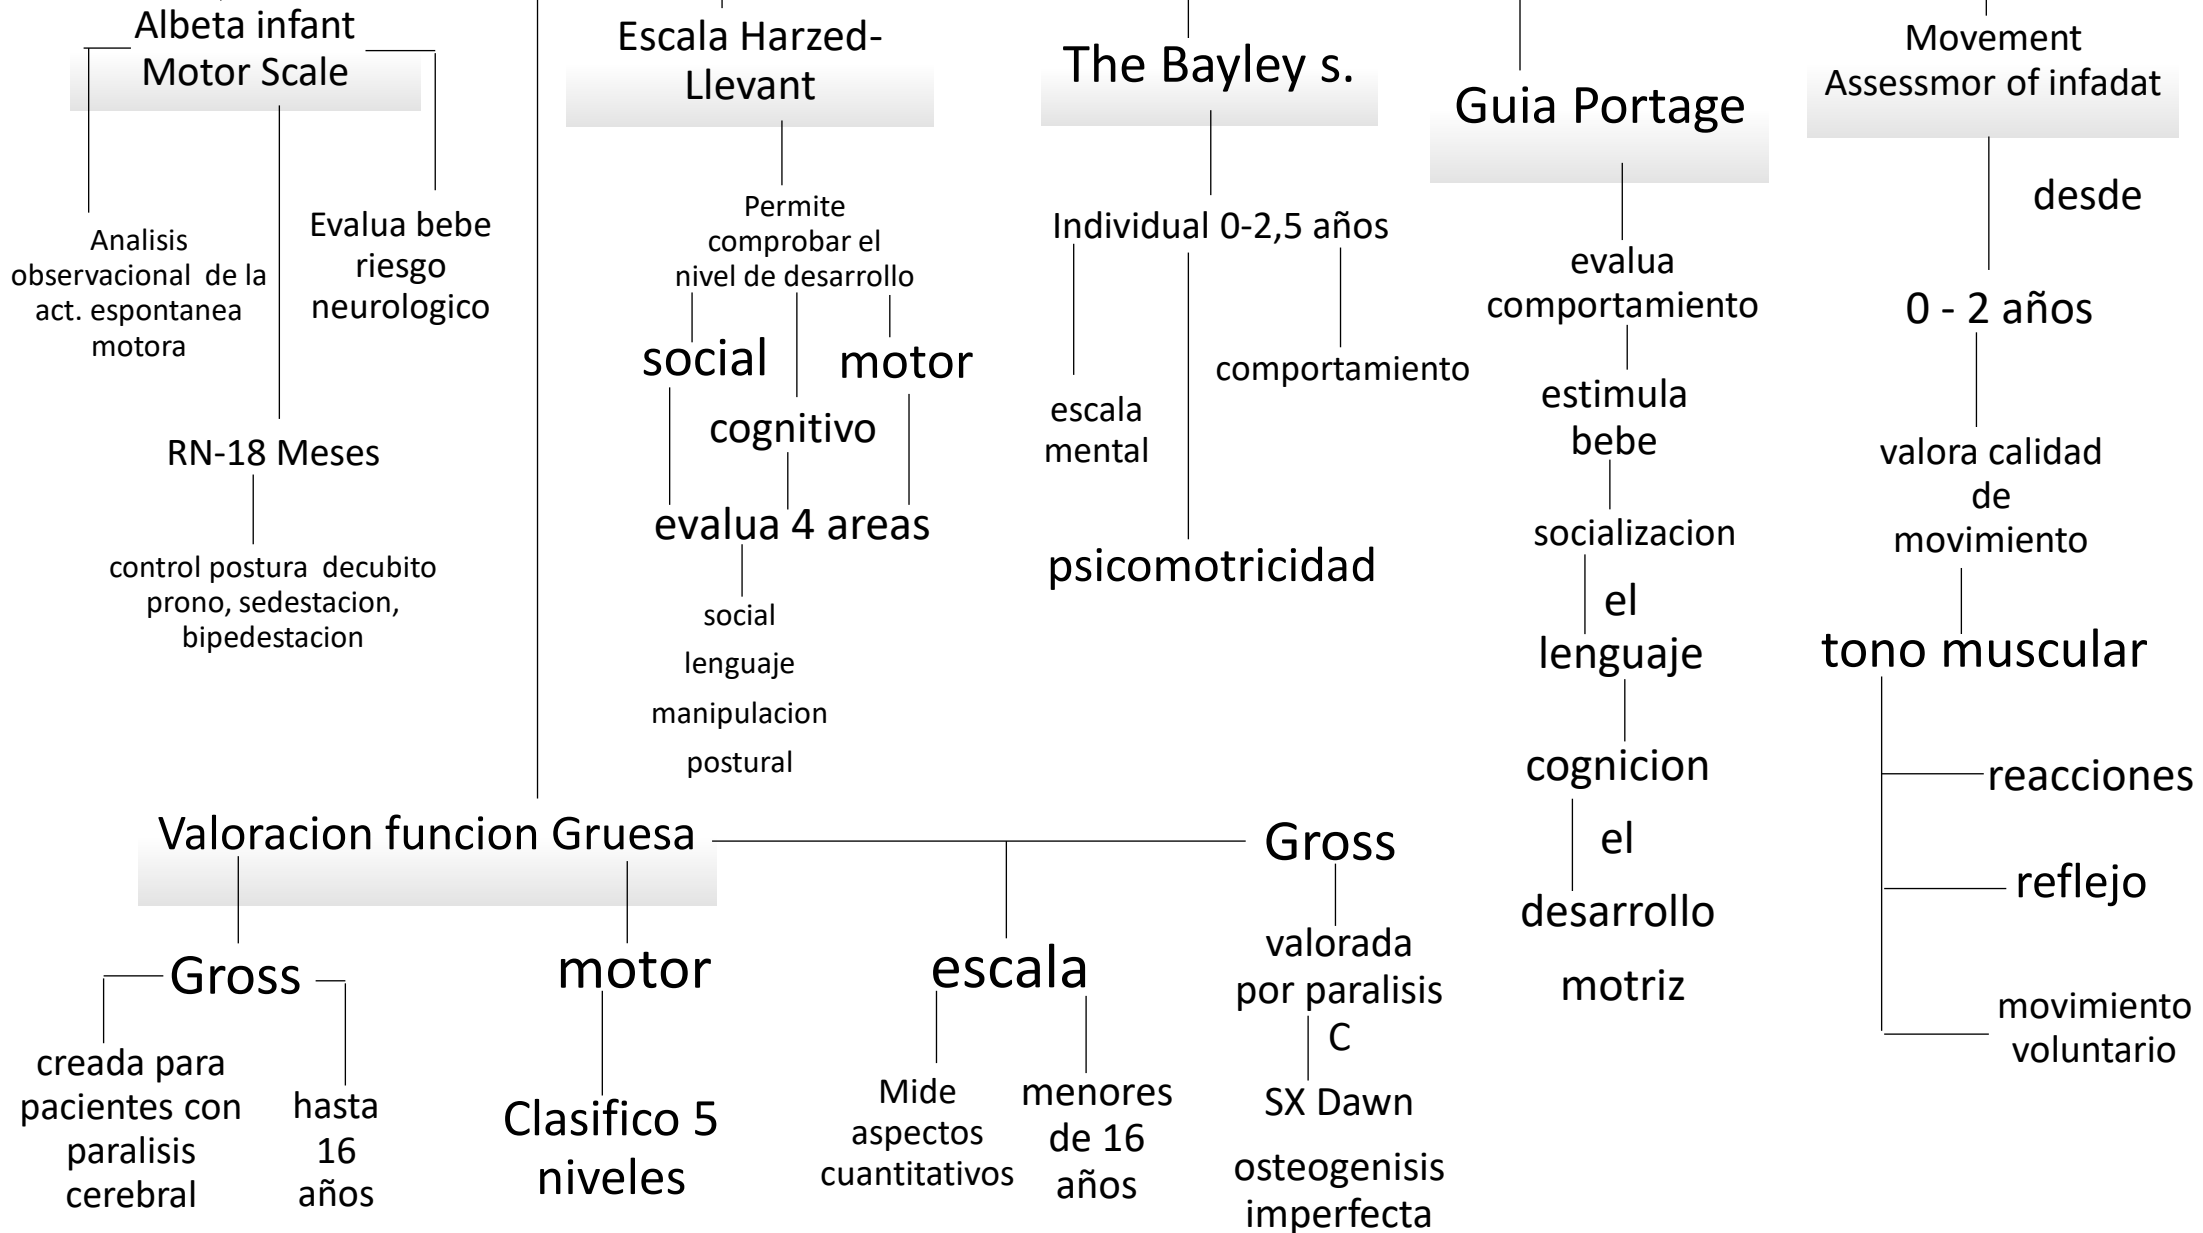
Albeta infant Motor Scale

Analisis observacional de la act. espontanea motora

Evalua bebe riesgo neurologico

RN-18 Meses

control postura decubito prono, sedestacion, bipedestacion

Escala Harzed-Llevant

Permite comprobar el nivel de desarrollo

social

cognitivo

motor

evalua 4 areas

social

lenguaje

manipulacion

postural

The Bayley s.

Individual 0-2,5 años

escala mental

psicomotricidad

comportamiento

Guia Portage

evalua comportamiento

estimula bebe

socializacion

el lenguaje

cognicion

el desarrollo

motriz

Movement Assessmor of infadat

desde

0 - 2 años

valora calidad de movimiento

tono muscular

reacciones

reflejo

movimiento voluntario

Valoracion funcion Gruesa

Gross

creada para pacientes con paralisis cerebral

hasta 16 años

motor

Clasifico 5 niveles

escala

Mide aspectos cuantitativos

menores de 16 años

Gross

valorada por paralisis C

SX Dawn

osteogenisis imperfecta